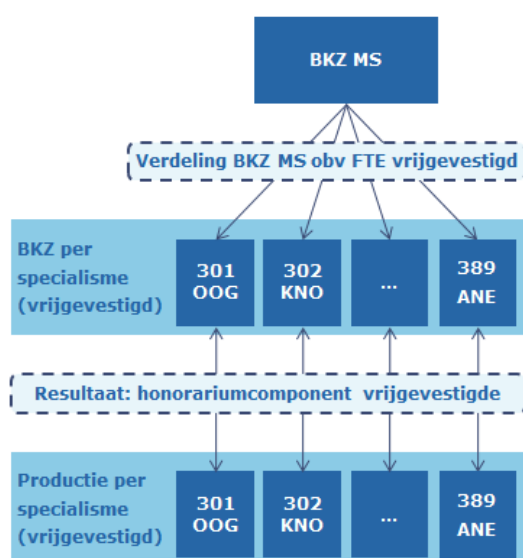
BKZ MS

Verdeling BKZ MS obv FTE vrijgevestigd

BKZ per specialisme (vrijgevestigd)

301 OOG

302 KNO

...

389 ANE

Resultaat: honorariumcomponent vrijgevestigde

Productie per specialisme (vrijgevestigd)

301 OOG

302 KNO

...

389 ANE